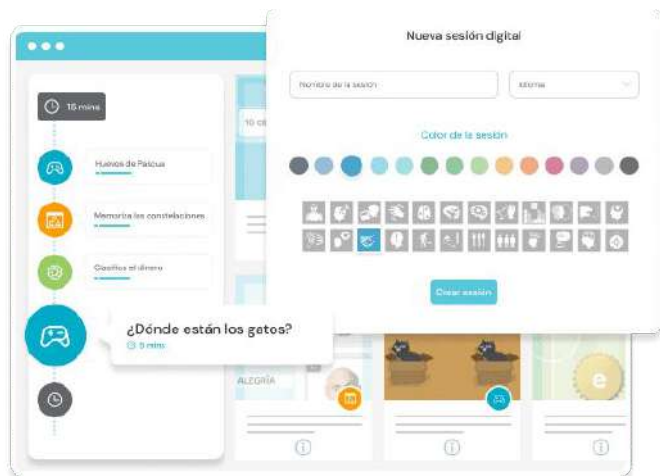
Nueva sesión digital

Nombre de la sesión

Idioma

Color de la sesión

Crear sesión

18 mins

Huevos de Pascua

Memoriza las constelaciones

Clasifica el dinero

¿Dónde están los gatos?

5 mins

10 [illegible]

ALEGRÍA